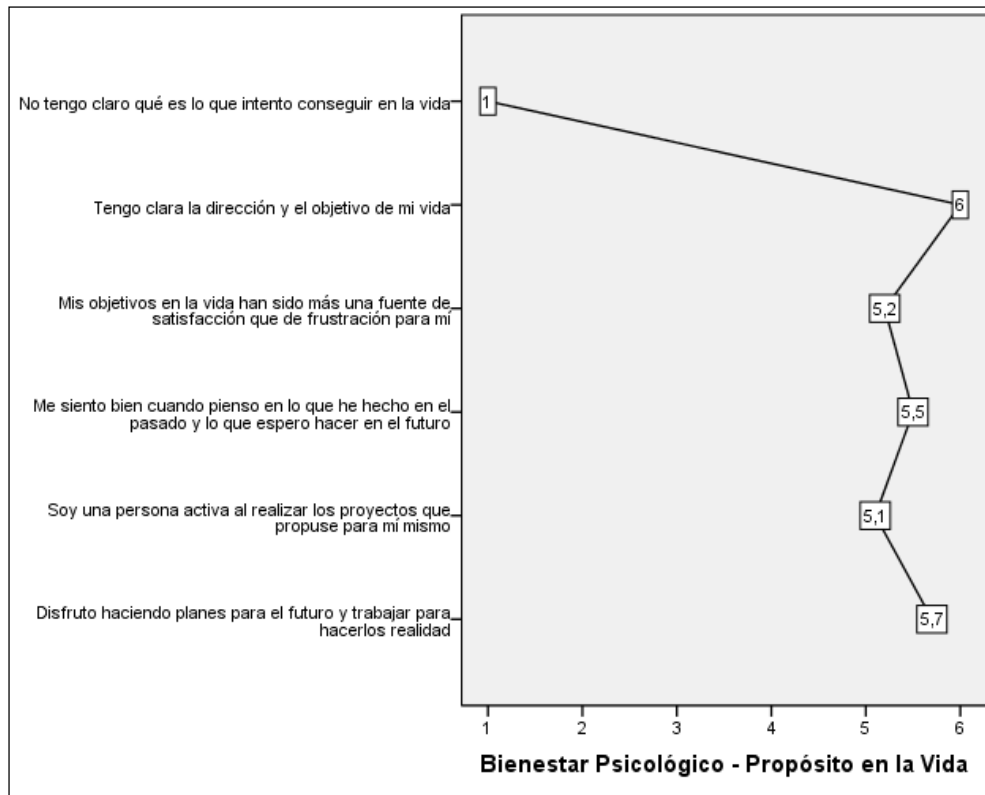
No tengo claro qué es lo que intento conseguir en la vida

Tengo clara la dirección y el objetivo de mi vida

Mis objetivos en la vida han sido más una fuente de satisfacción que de frustración para mí

Me siento bien cuando pienso en lo que he hecho en el pasado y lo que espero hacer en el futuro

Soy una persona activa al realizar los proyectos que propuse para mí mismo

Disfruto haciendo planes para el futuro y trabajar para hacerlos realidad

1

6

5,2

5,5

5,1

5,7

1 2 3 4 5 6

Bienestar Psicológico - Propósito en la Vida